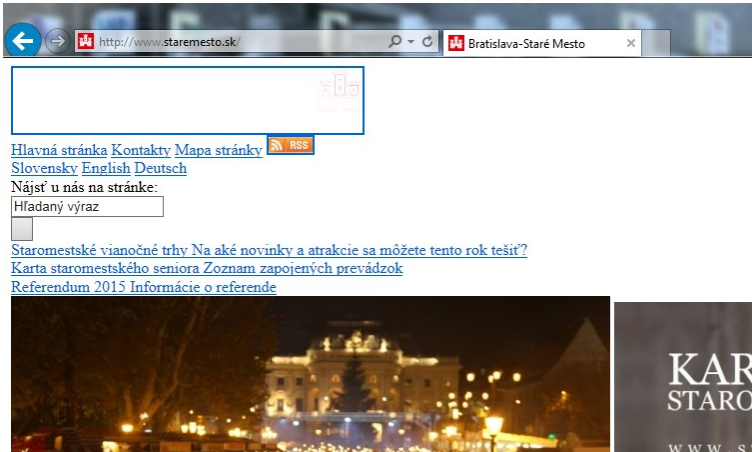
http://www.staremesto.sk/

Bratislava-Staré Mesto

Hlavná stránka Kontakty Mapa stránky RSS

Slovensky English Deutsch

Nájsť u nás na stránke:

Hľadaný výraz

Staromestské vianočné trhy Na aké novinky a atrakcie sa môžete tento rok tešiť?

Karta staromestského seniora Zoznam zapojených prevádzok

Referendum 2015 Informácie o referende

KAR
STARO
WWW. S